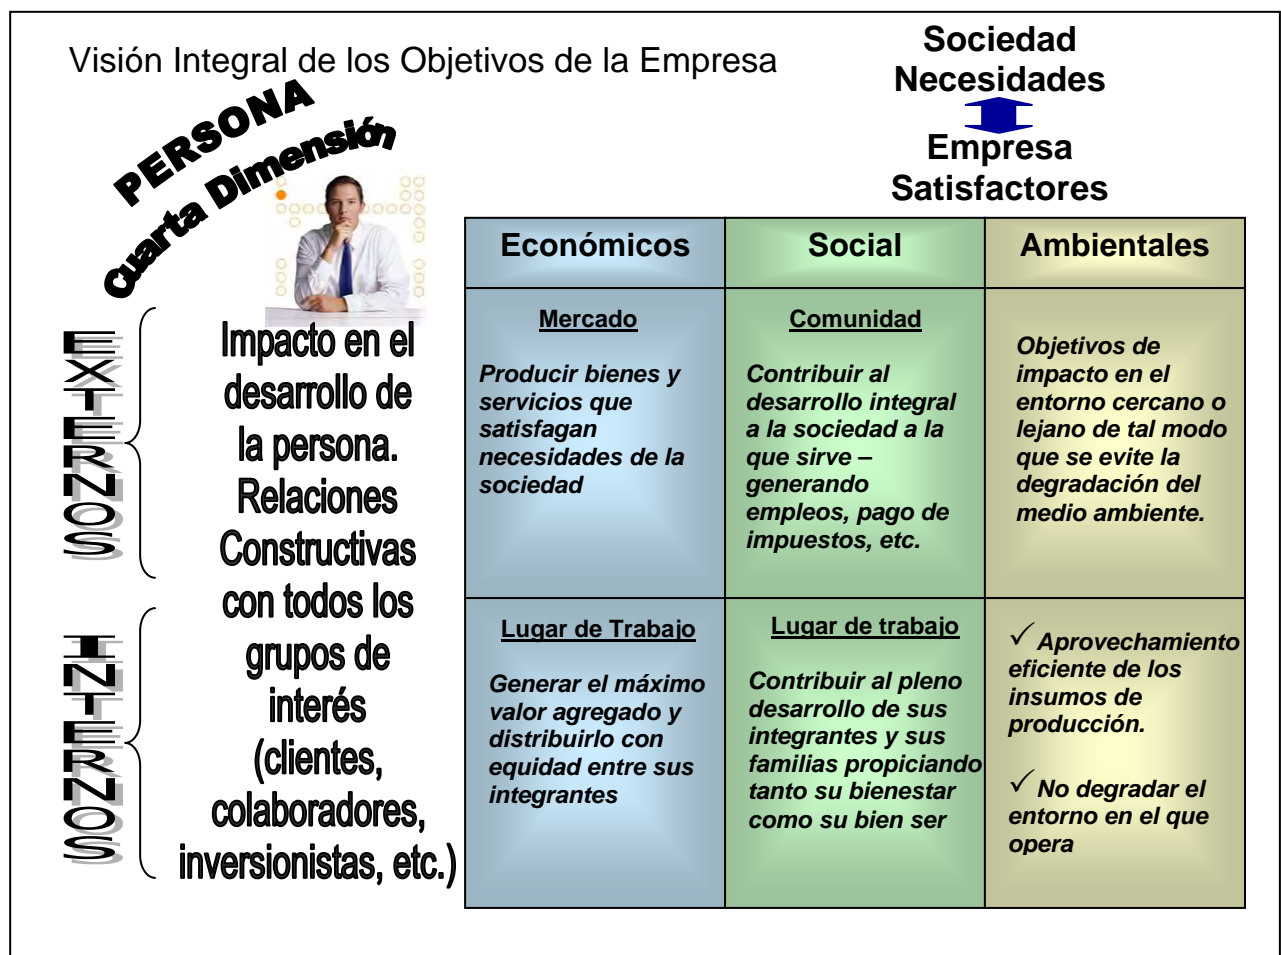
Visión Integral de los Objetivos de la Empresa

Sociedad
Necesidades

Empresa
Satisfactores

PERSONA
Cuarta Dimensión

EXTERNOS

INTERNOS

Impacto en el desarrollo de la persona. Relaciones Constructivas con todos los grupos de interés (clientes, colaboradores, inversionistas, etc.)

| Económicos | Social | Ambientales |
|---|---|---|
| **Mercado** Producir bienes y servicios que satisfagan necesidades de la sociedad | **Comunidad** Contribuir al desarrollo integral a la sociedad a la que sirve – generando empleos, pago de impuestos, etc. | Objetivos de impacto en el entorno cercano o lejano de tal modo que se evite la degradación del medio ambiente. |
| **Lugar de Trabajo** Generar el máximo valor agregado y distribuirlo con equidad entre sus integrantes | **Lugar de trabajo** Contribuir al pleno desarrollo de sus integrantes y sus familias propiciando tanto su bienestar como su bien ser | ✓ Aprovechamiento eficiente de los insumos de producción. ✓ No degradar el entorno en el que opera |